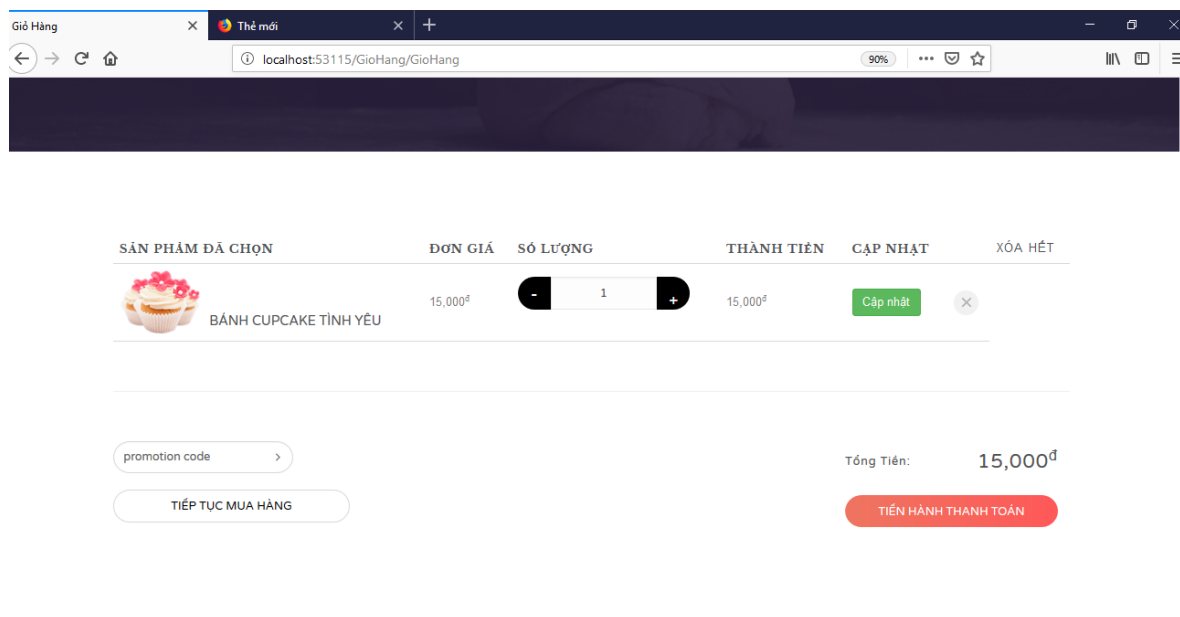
Giỏ Hàng
Thẻ mới
localhost:53115/GioHang/GioHang
90%

| SẢN PHẨM ĐÃ CHỌN | ĐƠN GIÁ | SỐ LƯỢNG | THÀNH TIỀN | CẬP NHẬT | XÓA HẾT |
|---|---|---|---|---|---|
| BÁNH CUPCAKE TÌNH YÊU | 15,000$^đ$ | - 1 + | 15,000$^đ$ | Cập nhật | × |

promotion code

TIẾP TỤC MUA HÀNG

Tổng Tiền: 15,000$^đ$

TIẾN HÀNH THANH TOÁN